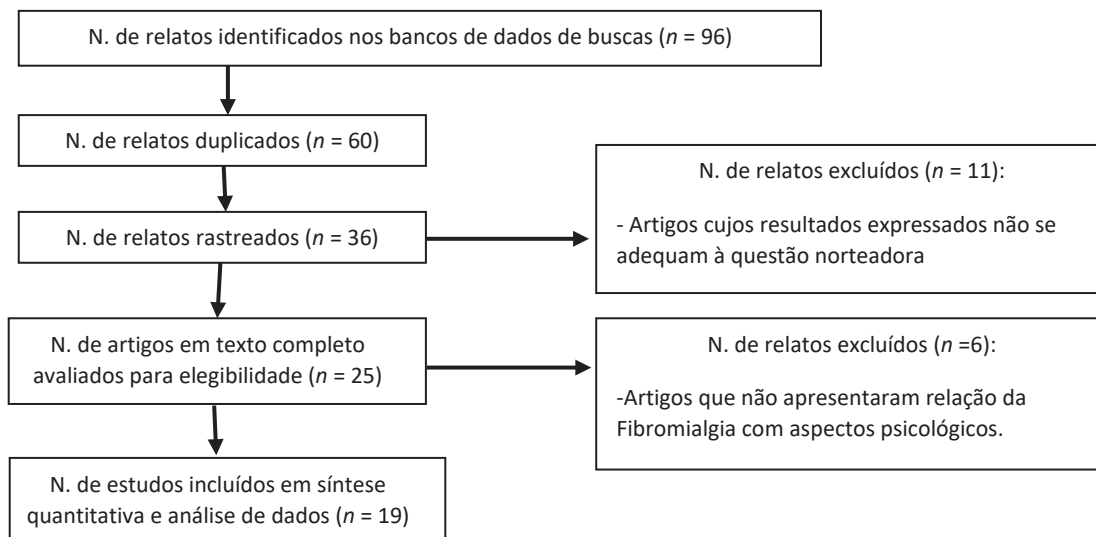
N. de relatos identificados nos bancos de dados de buscas ($n$ = 96)

N. de relatos duplicados ($n$ = 60)

N. de relatos excluídos ($n$ = 11):

- Artigos cujos resultados expressados não se adequam à questão norteadora

N. de relatos rastreados ($n$ = 36)

N. de artigos em texto completo avaliados para elegibilidade ($n$ = 25)

N. de relatos excluídos ($n$ =6):

-Artigos que não apresentaram relação da Fibromialgia com aspectos psicológicos.

N. de estudos incluídos em síntese quantitativa e análise de dados ($n$ = 19)